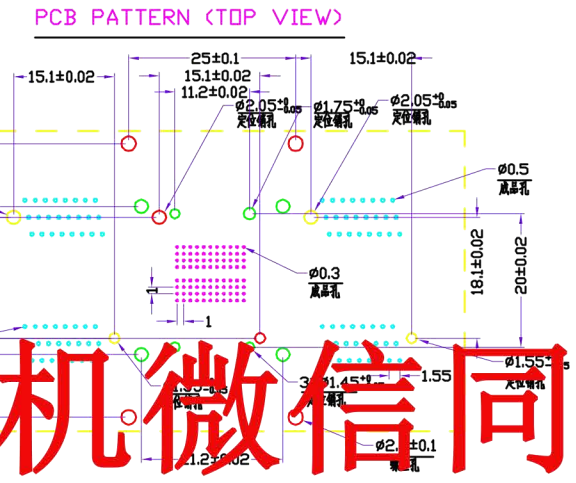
PCB PATTERN (TOP VIEW)

15.1±0.02

25±0.1

15.1±0.02

11.2±0.02

15.1±0.02

$Ø2.05^{+0}_{-0.05}$
定位孔

$Ø1.75^{+0}_{-0.05}$
定位孔

$Ø2.05^{+0}_{-0.05}$
定位孔

Ø0.5
底品孔

18.1±0.02

20±0.02

Ø0.3
底品孔

1

1

$Ø1.55^{+0}_{-0.05}$
定位孔

1.55

$Ø1.45^{+0}_{-0.05}$

Ø2.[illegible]±0.1
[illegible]孔

11.2±0.02

机微信同